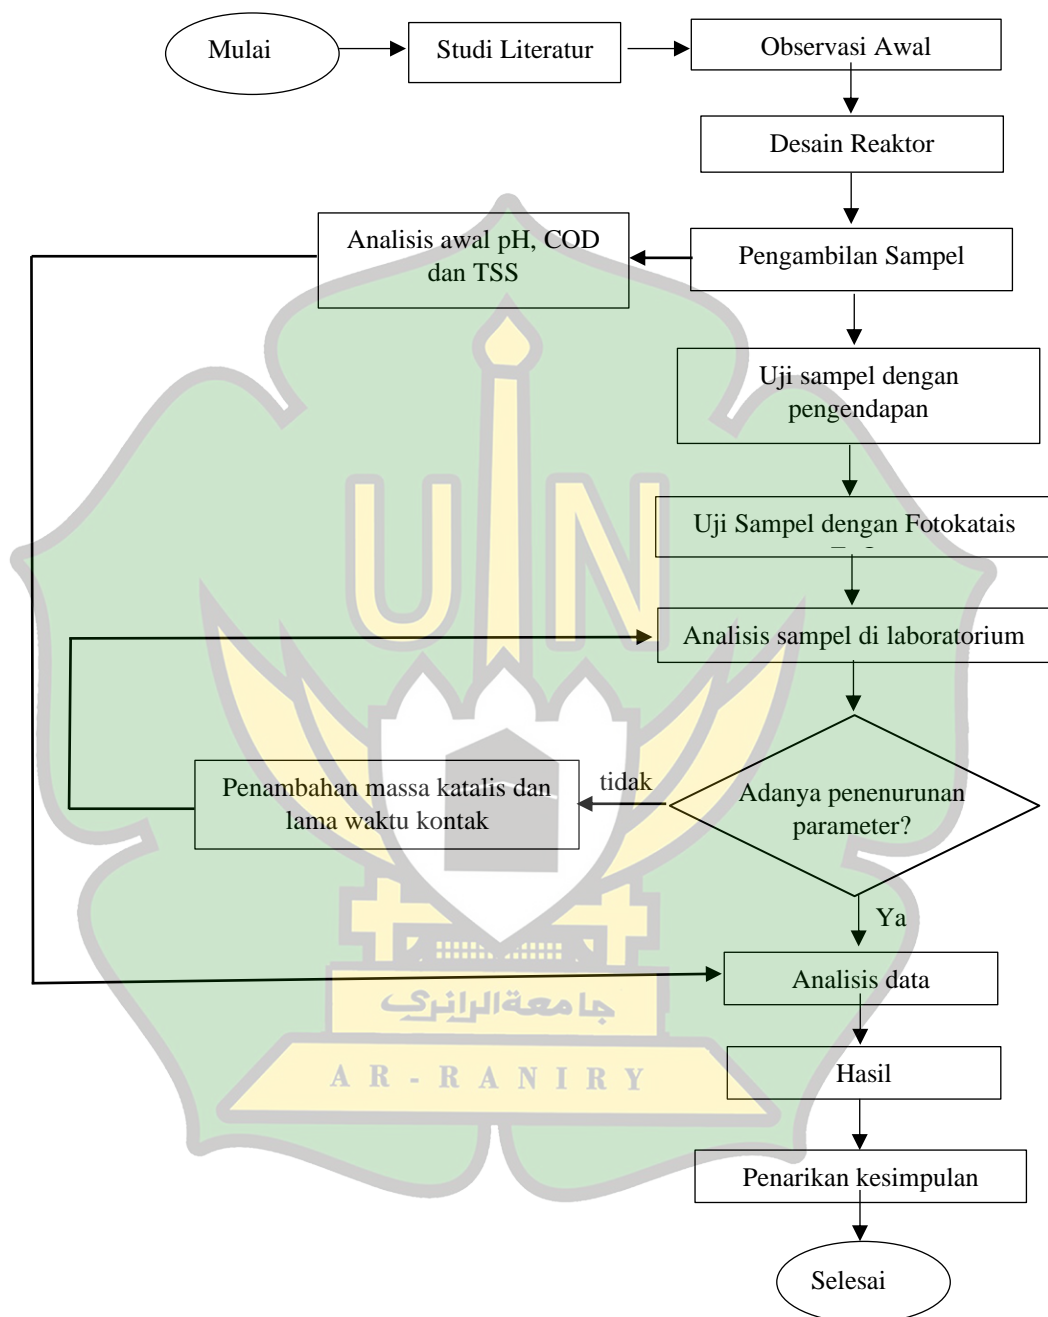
Mulai

Studi Literatur

Observasi Awal

Desain Reaktor

Pengambilan Sampel

Analisis awal pH, COD dan TSS

Uji sampel dengan pengendapan

Uji Sampel dengan Fotokatais

Analisis sampel di laboratorium

Adanya penenurunan parameter?

tidak

Penambahan massa katalis dan lama waktu kontak

Ya

Analisis data

Hasil

Penarikan kesimpulan

Selesai

UIN

جامعة الرانري

AR-RANIRY